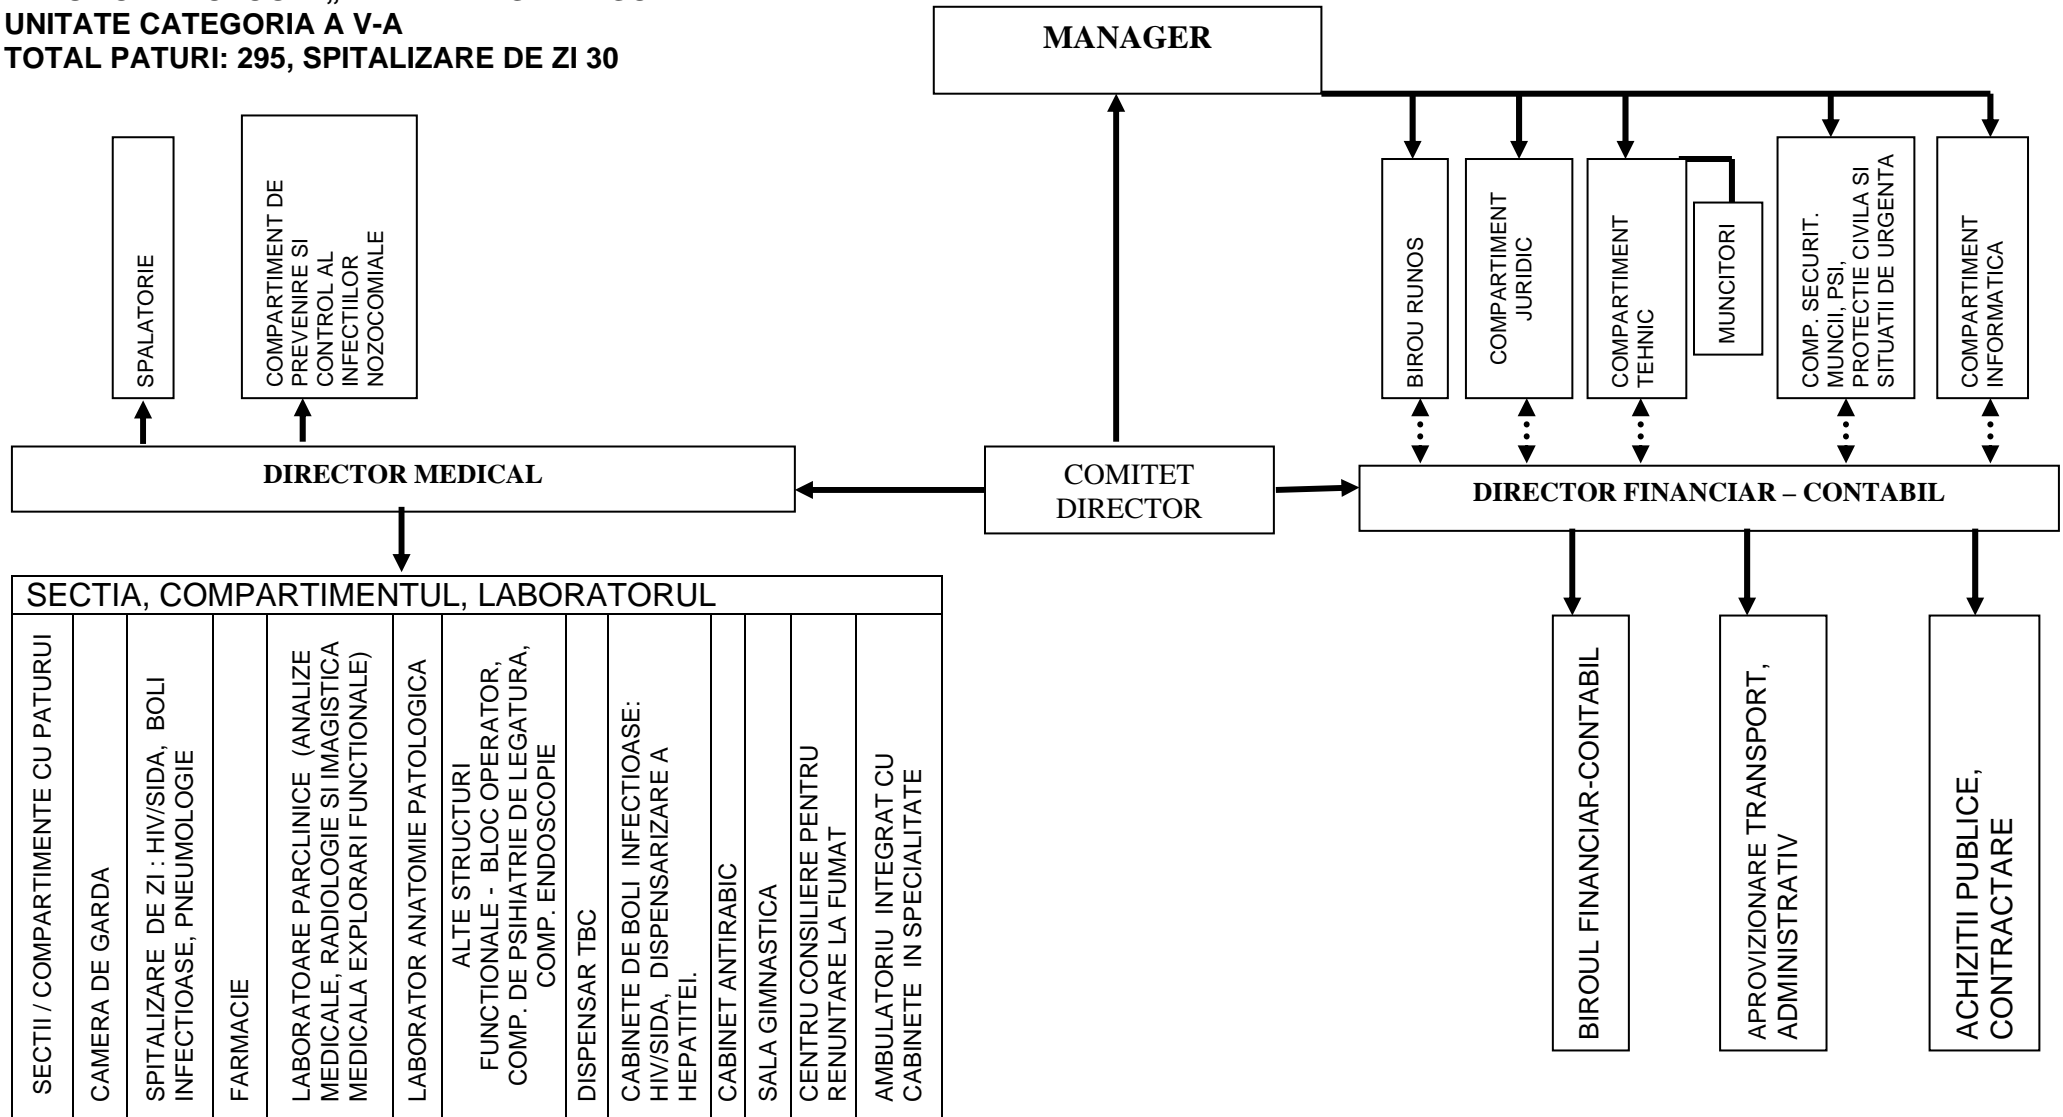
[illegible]
UNITATE CATEGORIA A V-A
TOTAL PATURI: 295, SPITALIZARE DE ZI 30

MANAGER

SPALATORIE

COMPARTIMENT DE PREVENIRE SI CONTROL AL INFECTIILOR NOZOCOMIALE

BIROU RUNOS

COMPARTIMENT JURIDIC

COMPARTIMENT TEHNIC

MUNCITORI

COMP. SECURIT. MUNCII, PSI, PROTECTIE CIVILA SI SITUATII DE URGENTA

COMPARTIMENT INFORMATICA

DIRECTOR MEDICAL

COMITET DIRECTOR

DIRECTOR FINANCIAR – CONTABIL

SECTIA, COMPARTIMENTUL, LABORATORUL

| SECTII / COMPARTIMENTE CU PATURUI | CAMERA DE GARDA | SPITALIZARE DE ZI : HIV/SIDA, BOLI INFECTIOASE, PNEUMOLOGIE | FARMACIE | LABORATOARE PARCLINICE (ANALIZE MEDICALE, RADIOLOGIE SI IMAGISTICA MEDICALA EXPLORARI FUNCTIONALE) | LABORATOR ANATOMIE PATOLOGICA | ALTE STRUCTURI FUNCTIONALE - BLOC OPERATOR, COMP. DE PSIHIATRIE DE LEGATURA, COMP. ENDOSCOPIE | DISPENSAR TBC | CABINETE DE BOLI INFECTIOASE: HIV/SIDA, DISPENSARIZARE A HEPATITEI. | CABINET ANTIRABIC | SALA GIMNASTICA | CENTRU CONSILIERE PENTRU RENUNTARE LA FUMAT | AMBULATORIU INTEGRAT CU CABINETE IN SPECIALITATE |
|---|---|---|---|---|---|---|---|---|---|---|---|---|

BIROUL FINANCIAR-CONTABIL

APROVIZIONARE TRANSPORT, ADMINISTRATIV

ACHIZITII PUBLICE, CONTRACTARE